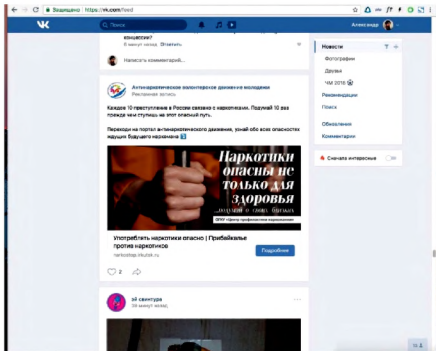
Защищено | https://vk.com/feed

Александр

концессии?

6 минут назад Ответить

Написать комментарий...

Антинаркотическое волонтерское движение молодежи
Рекламная запись

Каждое 10 преступление в России связано с наркотиками. Подумай 10 раз прежде чем ступишь на этот опасный путь.

Переходи на портал антинаркотического движения, узнай обо всех опасностях наушим будущего населения

Наркотики опасны не только для здоровья

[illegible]

Употреблять наркотики опасно | Прибайкалье против наркотиков

narkostop.irkutsk.ru

Подробнее

2

эй свентура

59 минут назад

Новости
Фотографии
Друзья
ЧМ 2018
Рекомендации
Поиск
Обновления
Комментарии

Сначала интересные